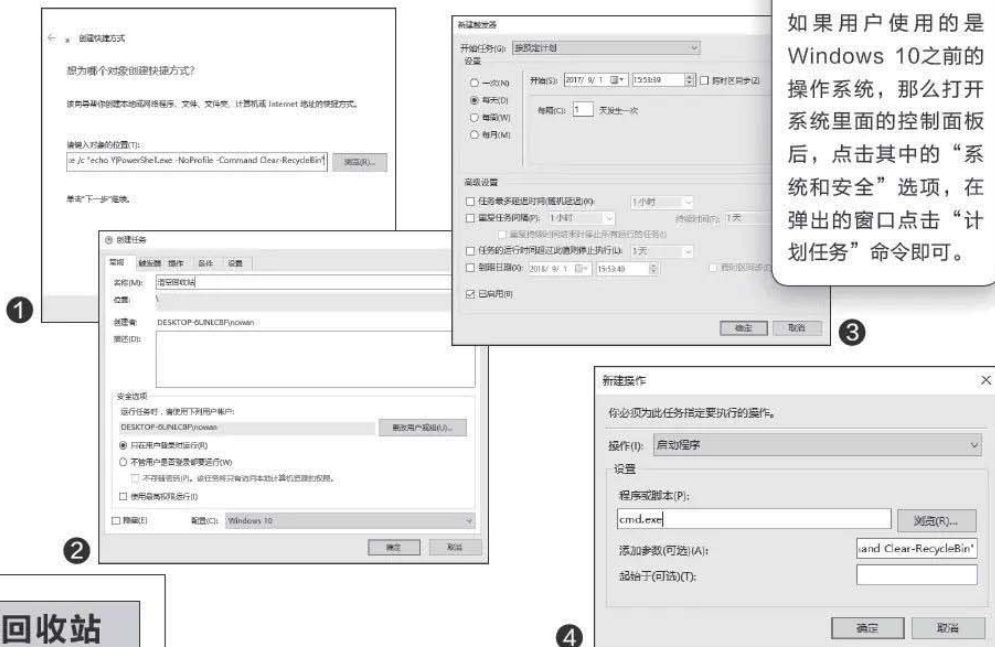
如果用户使用的是Windows 10之前的操作系统，那么打开系统里面的控制面板后，点击其中的“系统和安全”选项，在弹出的窗口点击“计划任务”命令即可。

创建快捷方式

想为哪个对象创建快捷方式?

该向导帮你创建本地或网络程序、文件、文件夹、计算机或 Internet 地址的快捷方式。

请键入对象的位置(T):

e /c "echo Y|PowerShell.exe -NoProfile -Command Clear-RecycleBin"

浏览(R)...

单击“下一步”继续。

❶

创建任务

常规 触发器 操作 条件 设置

名称(M): 清空回收站

位置: \

创建者: DESKTOP-6LINECBF\nowan

描述(D):

安全选项

运行任务时，请使用下列用户帐户:

DESKTOP-6LINECBF\nowan

更改用户或组(U)...

只在用户登录时运行(R)

不管用户是否登录都要运行(W)

不存储密码(P)。该任务将只有访问本地计算机资源的权限。

使用最高权限运行(I)

隐藏(E) 配置(C): Windows 10

确定 取消

❷

新建触发器

开始任务(G): 按预定计划

设置

一次(N) 开始(S): 2017/ 9/ 1 15:53:19 跨时区同步(Z)

每天(D) 每隔(C): 1 天发生一次

每周(W)

每月(M)

高级设置

任务多延迟时间(随机延迟)(K): 1小时

重复任务间隔(P): 1小时 持续时间(F): 1天

重复持续时间结束时停止所有运行的任务(I)

任务的运行时间超过此值则停止执行(L): 1天

到期日期(X): 2018/ 9/ 1 15:53:40

已启用(B)

确定 取消

❸

新建操作

你必须为此任务指定要执行的操作。

操作(I): 启动程序

设置

程序或脚本(P):

cmd.exe

浏览(R)...

添加参数(可选)(A): and Clear-RecycleBin"

起始于(可选)(T):

确定 取消

❹

回收站